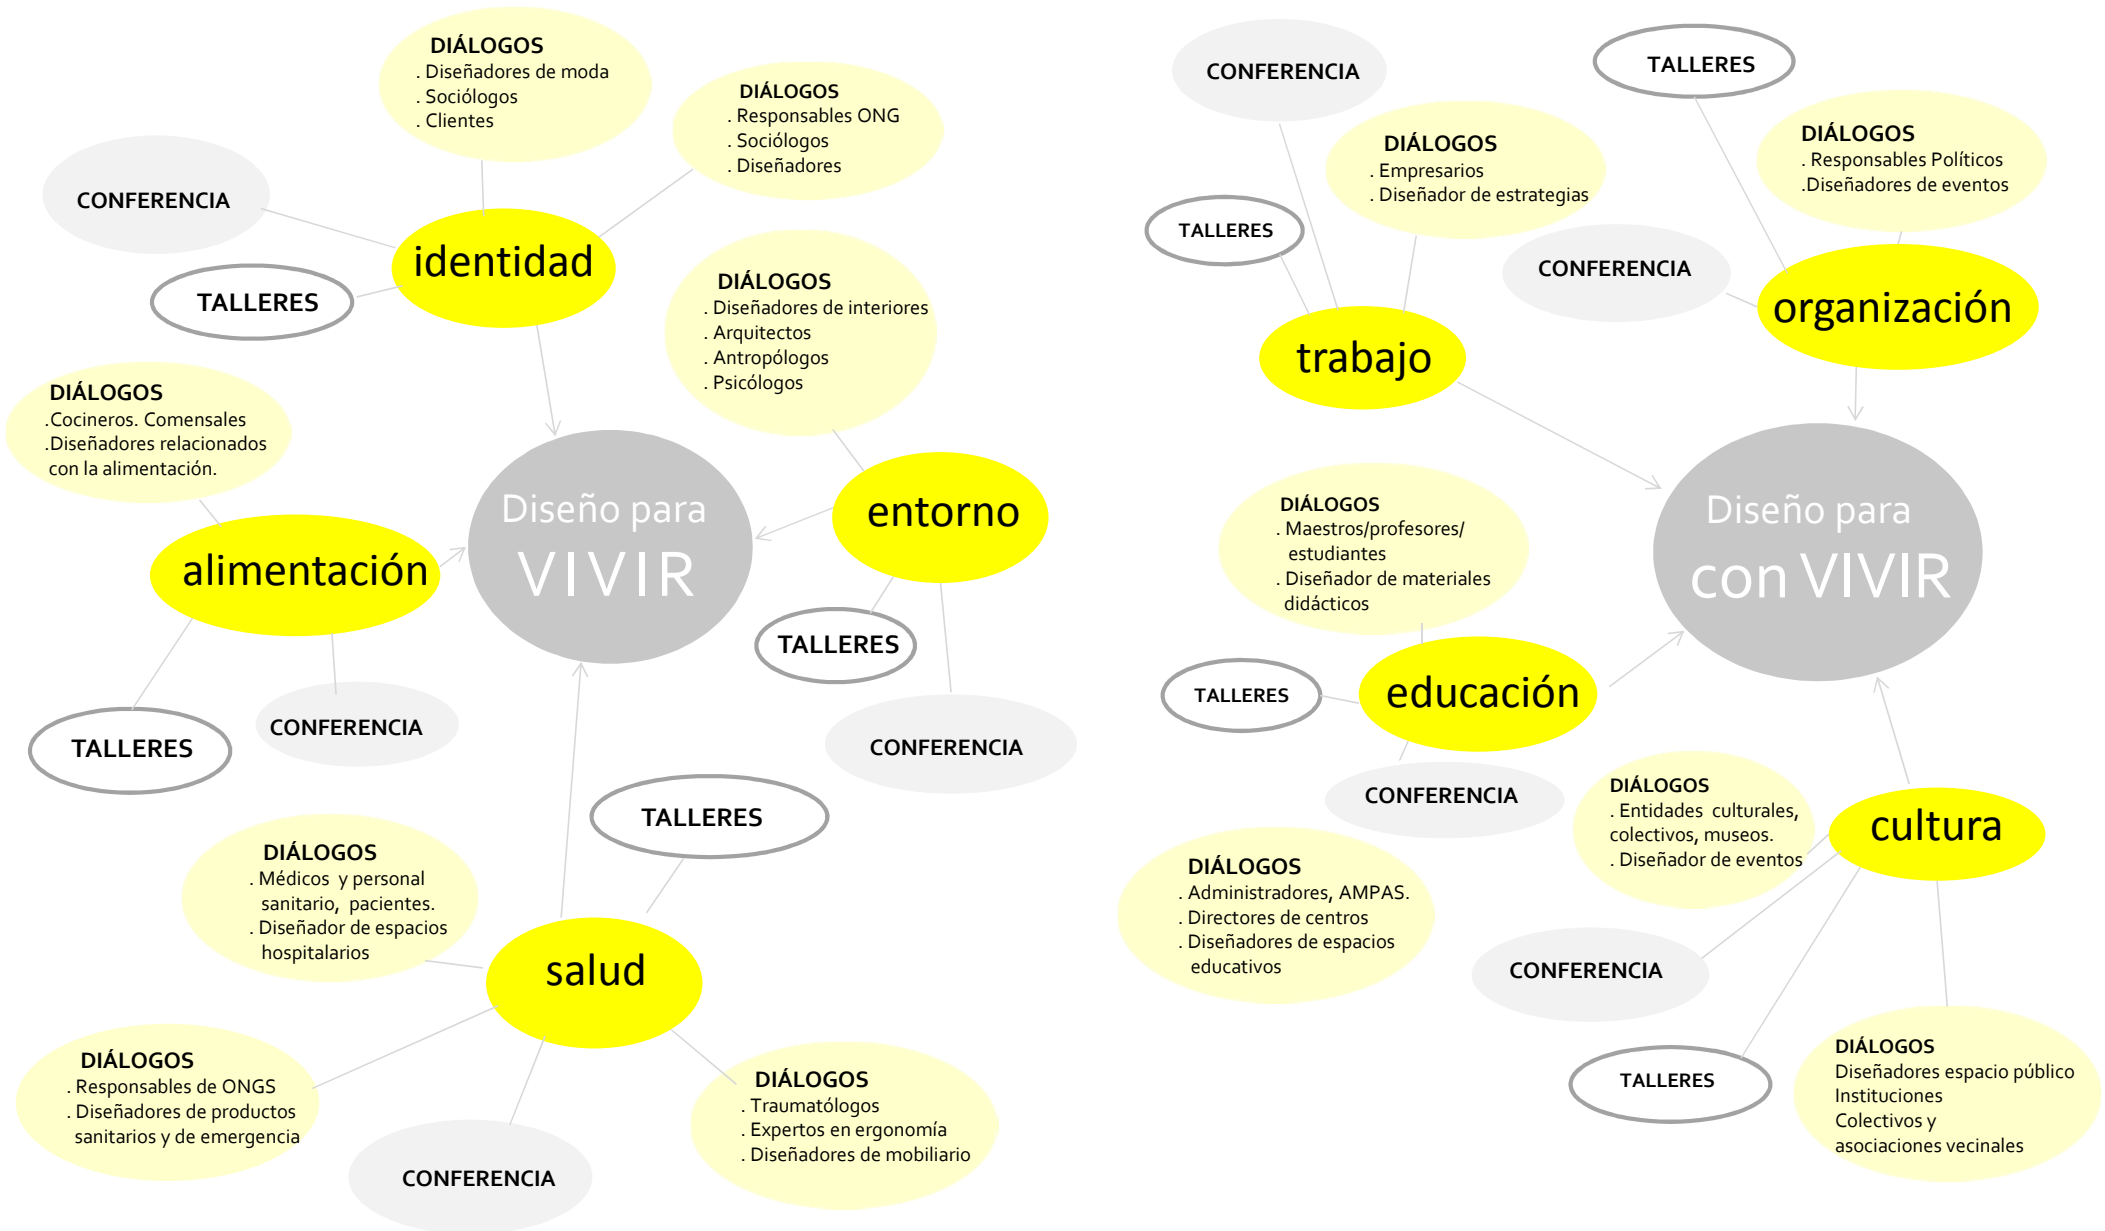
DIÁLOGOS
. Diseñadores de moda
. Sociólogos
. Clientes

DIÁLOGOS
. Responsables ONG
. Sociólogos
. Diseñadores

CONFERENCIA

identidad

TALLERES

DIÁLOGOS
. Diseñadores de interiores
. Arquitectos
. Antropólogos
. Psicólogos

DIÁLOGOS
.Cocineros. Comensales
.Diseñadores relacionados con la alimentación.

alimentación

Diseño para
VIVIR

entorno

TALLERES

TALLERES

CONFERENCIA

CONFERENCIA

TALLERES

DIÁLOGOS
. Médicos y personal sanitario, pacientes.
. Diseñador de espacios hospitalarios

salud

DIÁLOGOS
. Responsables de ONGS
. Diseñadores de productos sanitarios y de emergencia

CONFERENCIA

DIÁLOGOS
. Traumatólogos
. Expertos en ergonomía
. Diseñadores de mobiliario

CONFERENCIA

TALLERES

DIÁLOGOS
. Empresarios
. Diseñador de estrategias

TALLERES

DIÁLOGOS
. Responsables Políticos
.Diseñadores de eventos

CONFERENCIA

trabajo

organización

DIÁLOGOS
. Maestros/profesores/ estudiantes
. Diseñador de materiales didácticos

Diseño para
con VIVIR

TALLERES

educación

CONFERENCIA

DIÁLOGOS
. Entidades culturales, colectivos, museos.
. Diseñador de eventos

cultura

DIÁLOGOS
. Administradores, AMPAS.
. Directores de centros
. Diseñadores de espacios educativos

CONFERENCIA

TALLERES

DIÁLOGOS
Diseñadores espacio público
Instituciones
Colectivos y asociaciones vecinales